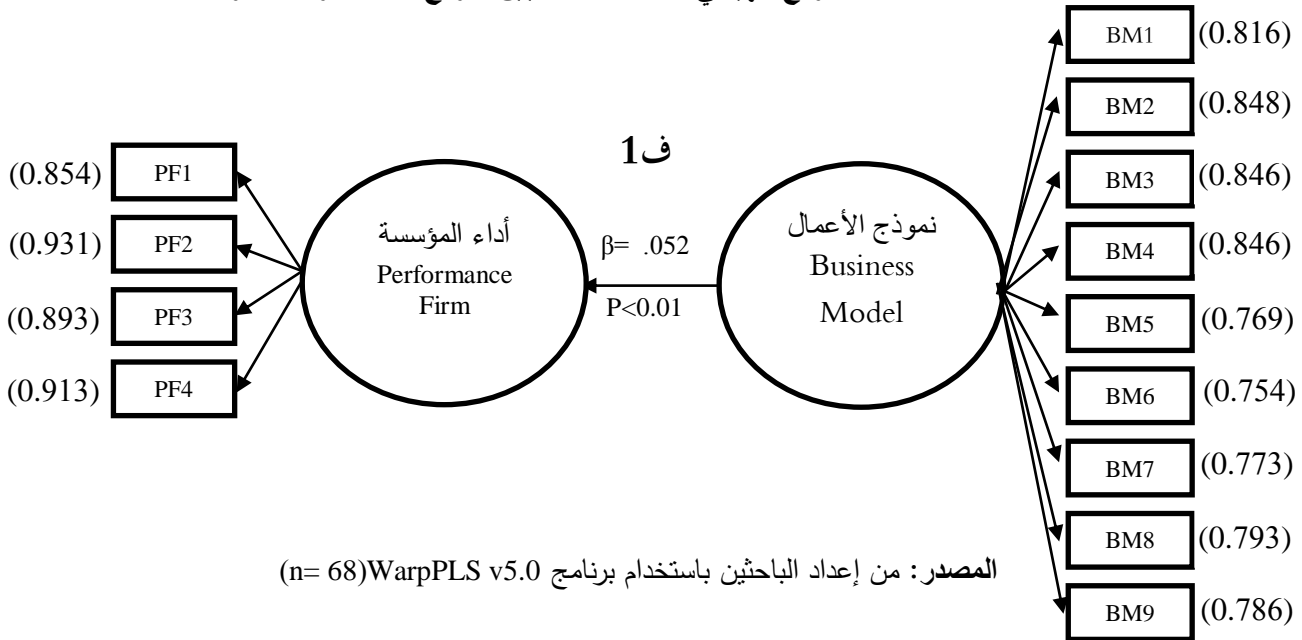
ف1

(0.854) PF1
(0.931) PF2
(0.893) PF3
(0.913) PF4

أداء المؤسسة
Performance Firm

β= .052
P<0.01

نموذج الأعمال
Business Model

BM1 (0.816)
BM2 (0.848)
BM3 (0.846)
BM4 (0.846)
BM5 (0.769)
BM6 (0.754)
BM7 (0.773)
BM8 (0.793)
BM9 (0.786)

المصدر: من إعداد الباحثين باستخدام برنامج WarpPLS v5.0 (n= 68)